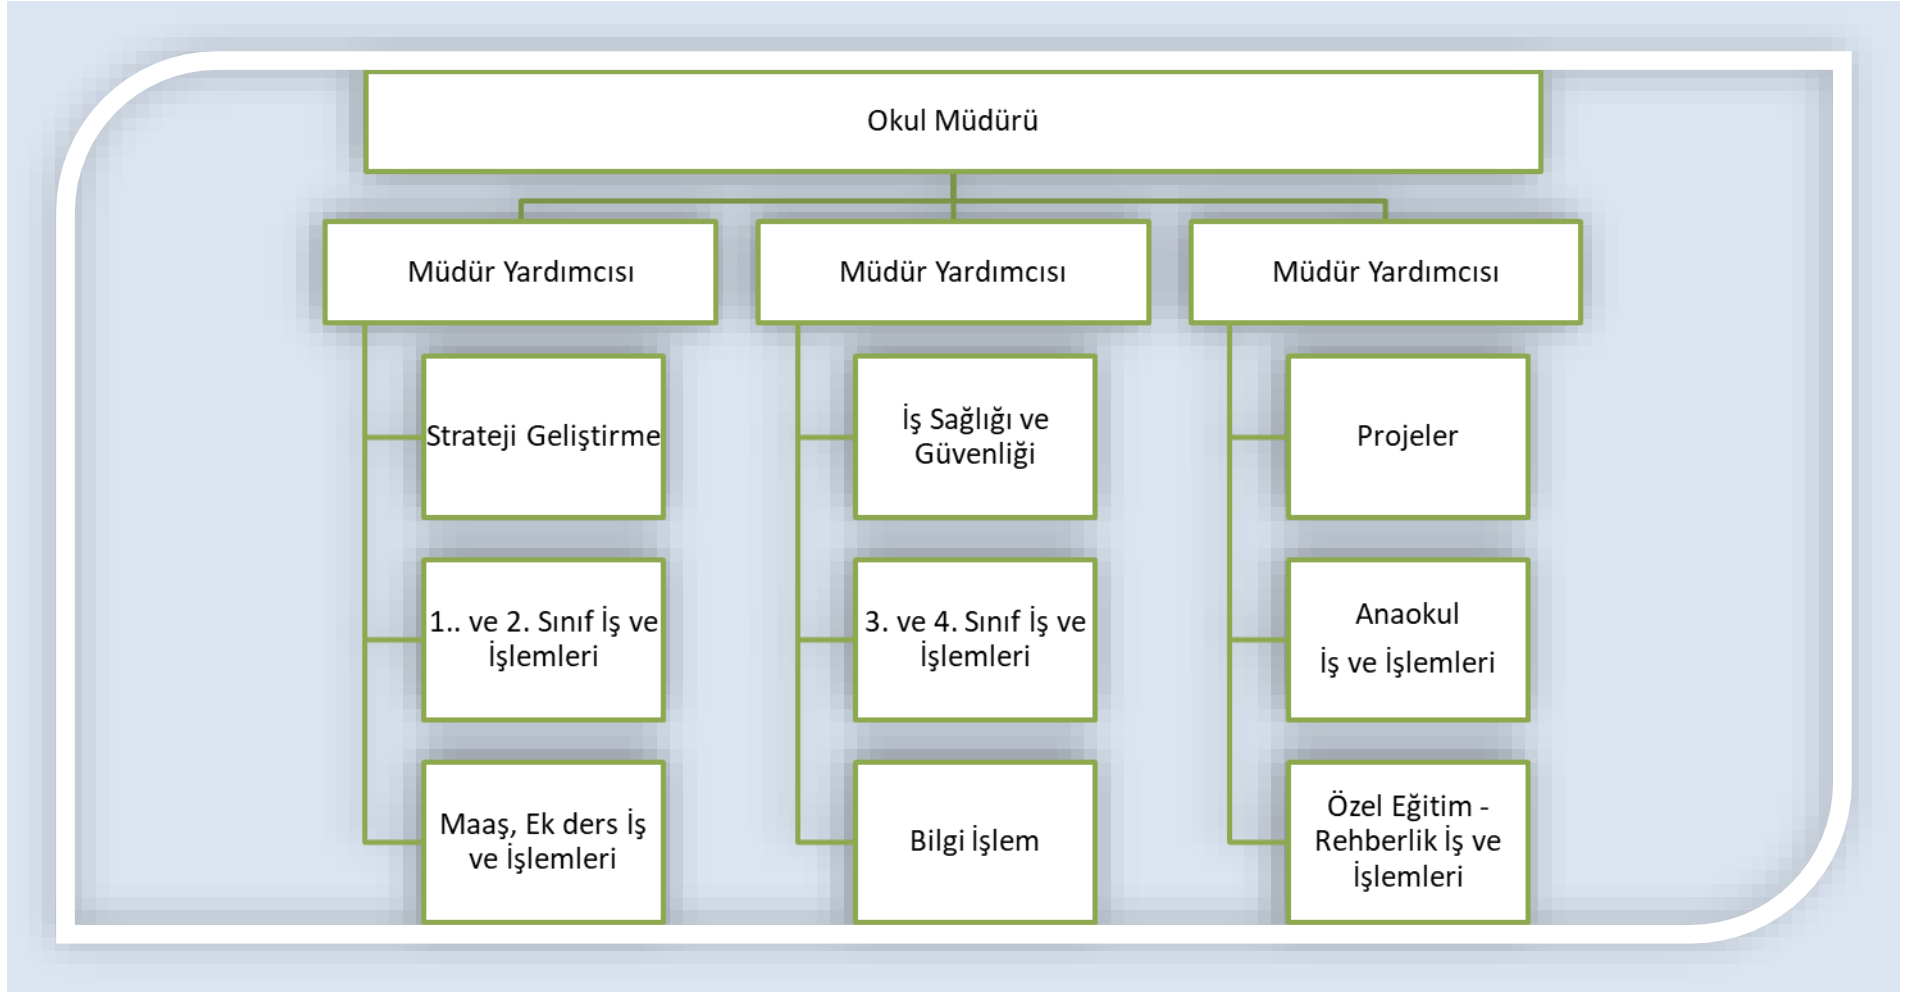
Okul Müdürü

Müdür Yardımcısı

Müdür Yardımcısı

Müdür Yardımcısı

Strateji Geliştirme

1.. ve 2. Sınıf İş ve İşlemleri

Maaş, Ek ders İş ve İşlemleri

İş Sağlığı ve Güvenliği

3. ve 4. Sınıf İş ve İşlemleri

Bilgi İşlem

Projeler

Anaokul

İş ve İşlemleri

Özel Eğitim - Rehberlik İş ve İşlemleri